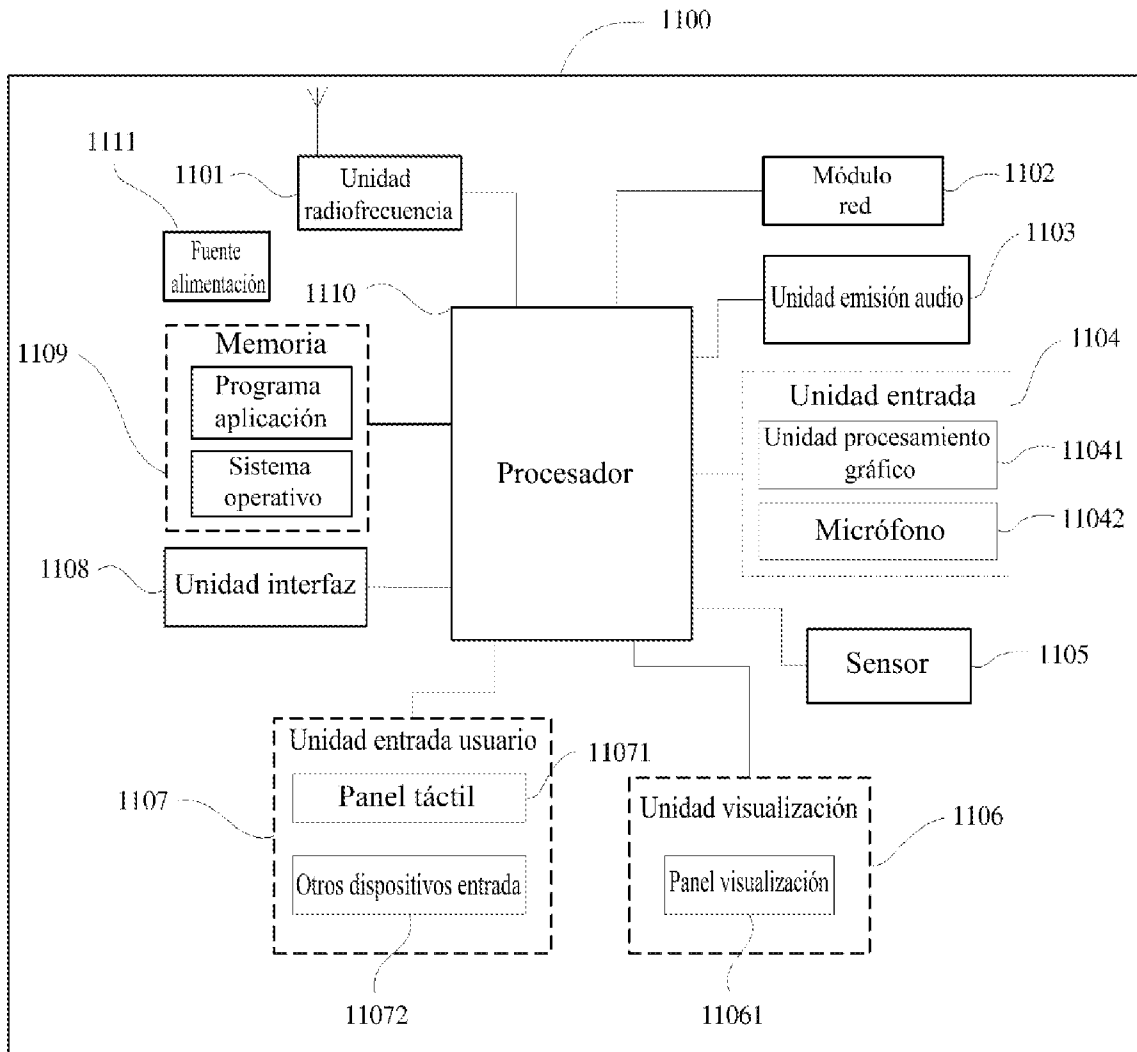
1100

1111

1101 Unidad radiofrecuencia

Módulo red 1102

1103

Fuente alimentación

1110

Unidad emisión audio

1104

Memoria

1109

Programa aplicación

Sistema operativo

Procesador

Unidad entrada

Unidad procesamiento gráfico 11041

Micrófono 11042

1108 Unidad interfaz

Sensor 1105

Unidad entrada usuario

11071

Panel táctil

1107

Otros dispositivos entrada

Unidad visualización

1106

Panel visualización

11072

11061